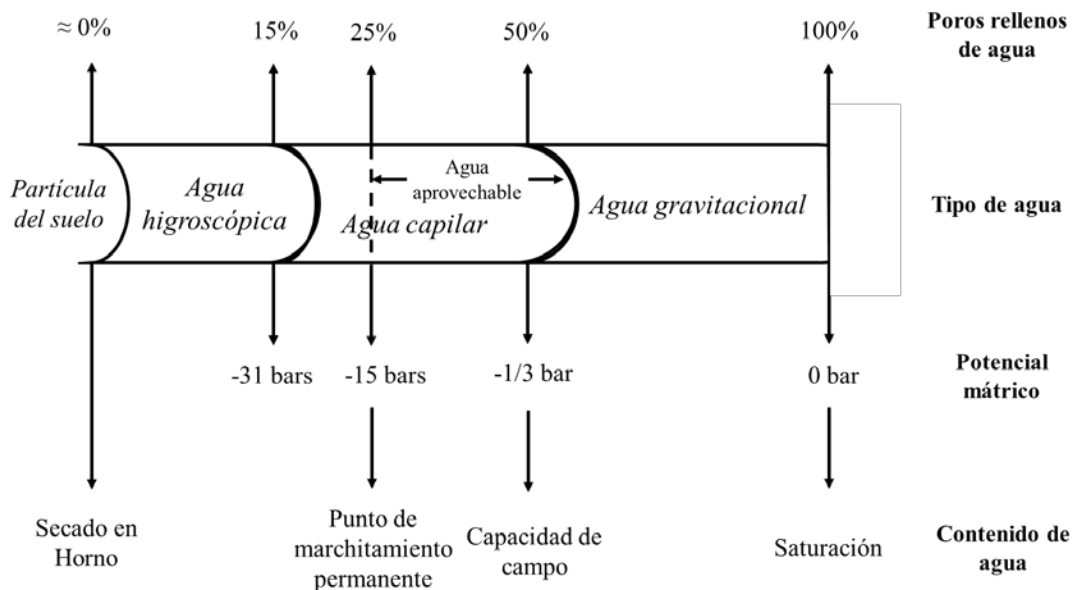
≈ 0%

15%

25%

50%

100%

Poros rellenos de agua

Partícula del suelo

Agua higroscópica

Agua aprovechable

Agua capilar

Agua gravitacional

Tipo de agua

-31 bars

-15 bars

-1/3 bar

0 bar

Potencial mátrico

Secado en Horno

Punto de marchitamiento permanente

Capacidad de campo

Saturación

Contenido de agua